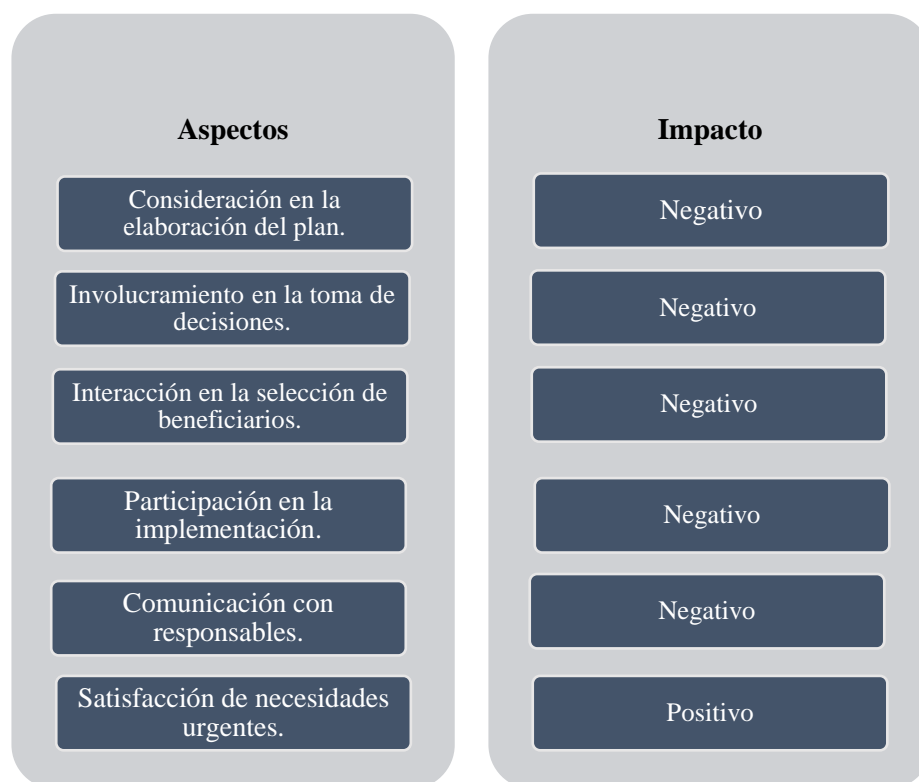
Aspectos

Consideración en la elaboración del plan.

Involucramiento en la toma de decisiones.

Interacción en la selección de beneficiarios.

Participación en la implementación.

Comunicación con responsables.

Satisfacción de necesidades urgentes.

Impacto

Negativo

Negativo

Negativo

Negativo

Negativo

Positivo